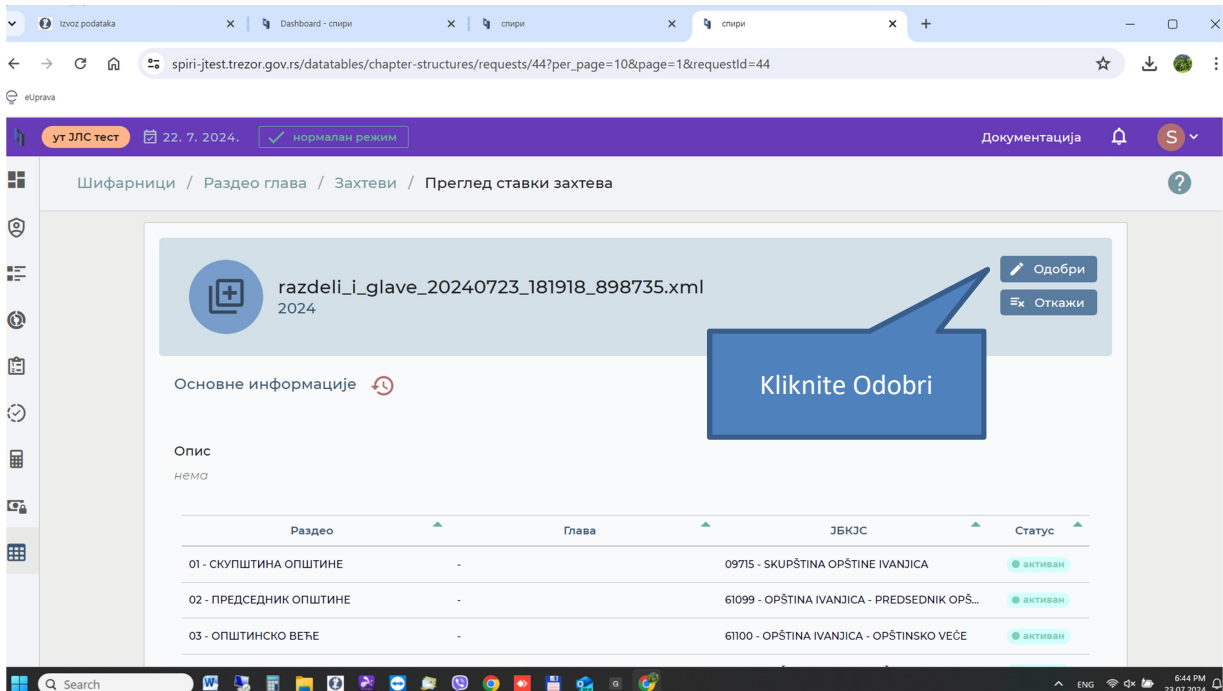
Izvoz podataka | Dashboard - спири | спири | спири

spiri-jtest.trezor.gov.rs/datatables/chapter-structures/requests/44?per_page=10&page=1&requestId=44

eUprava

ут ЗЛС тест | 22. 7. 2024. | нормалан режим | Документација | S

Шифарници / Раздео глава / Захтеви / Преглед ставки захтева

razdeli_i_glave_20240723_181918_898735.xml
2024

Одобри
Откажи

Kliknite Odobri

Основне информације

Опис
нема

| Раздео | Глава | ЈБКЈС | Статус |
|---|---|---|---|
| 01 - СКУПШТИНА ОПШТИНЕ | - | 09715 - SKUPŠTINA OPŠTINE IVANJICA | активан |
| 02 - ПРЕДСЕДНИК ОПШТИНЕ | - | 61099 - OPŠTINA IVANJICA - PREDSEDNIK OPŠ... | активан |
| 03 - ОПШТИНСКО ВЕЋЕ | - | 61100 - OPŠTINA IVANJICA - OPŠTINSKO VEĆE | активан |

Search

ENG 6:44 PM 23.07.2024